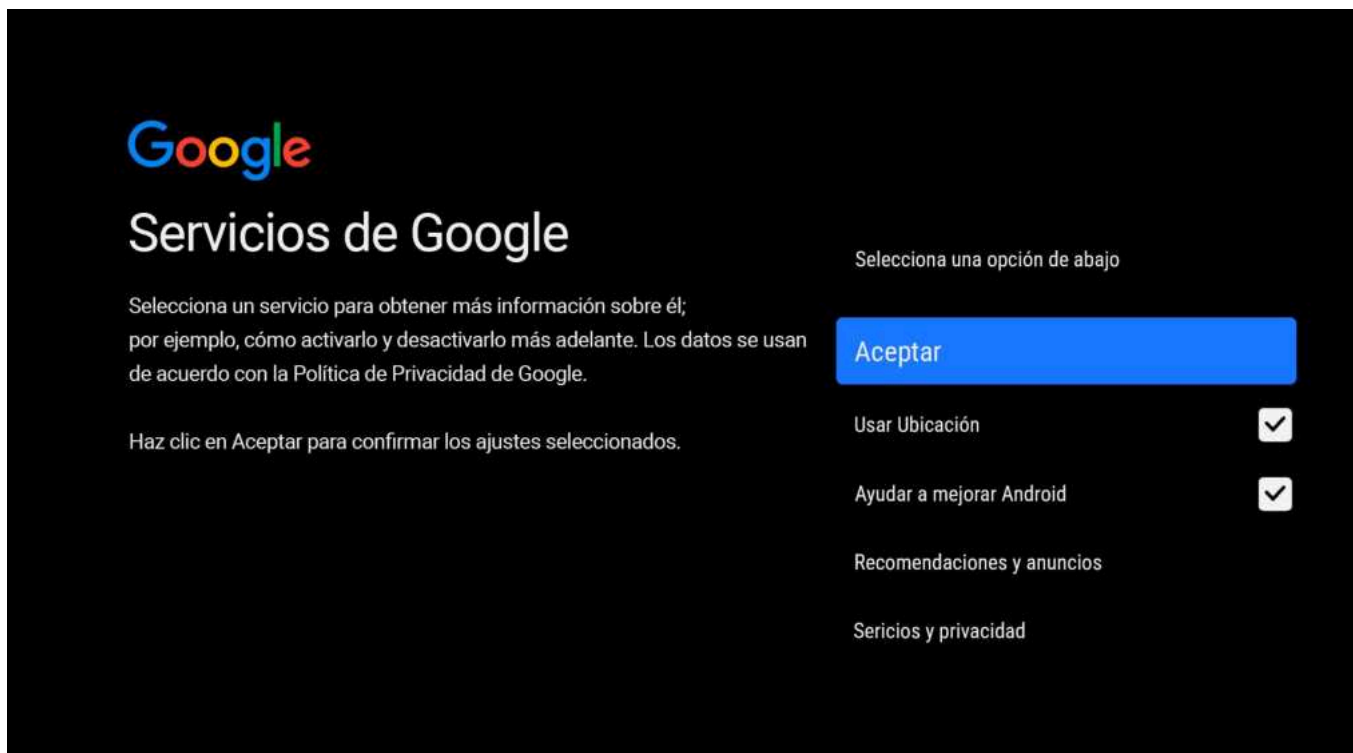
Google

Servicios de Google

Selecciona un servicio para obtener más información sobre él; por ejemplo, cómo activarlo y desactivarlo más adelante. Los datos se usan de acuerdo con la Política de Privacidad de Google.

Haz clic en Aceptar para confirmar los ajustes seleccionados.

Selecciona una opción de abajo

Aceptar

Usar Ubicación

Ayudar a mejorar Android

Recomendaciones y anuncios

Sericios y privacidad